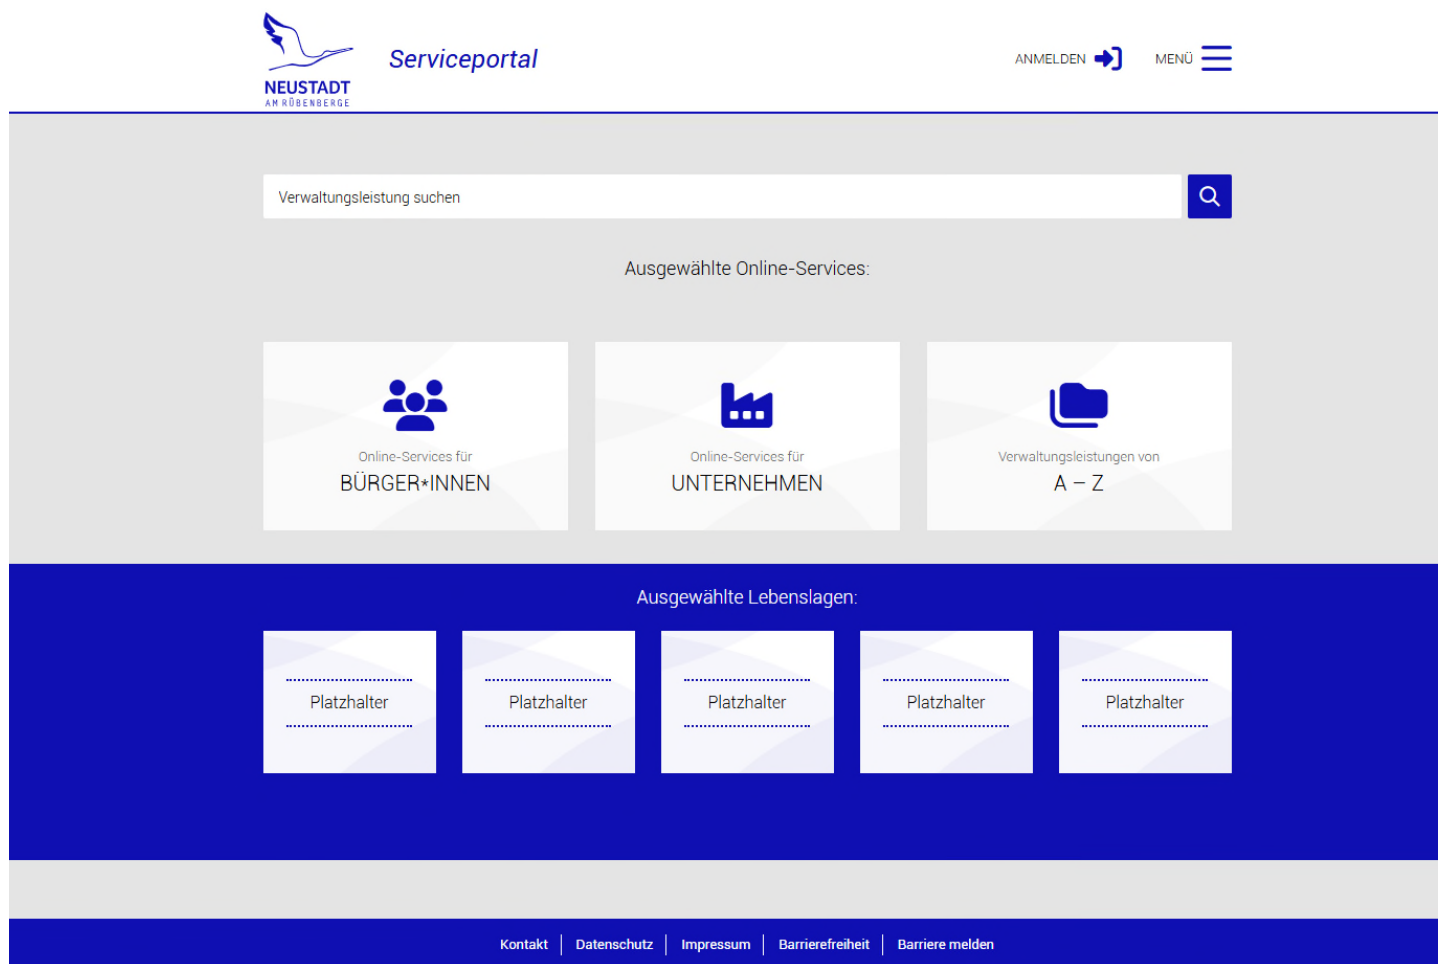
NEUSTADT
AM RÜBENBERGE

Serviceportal

ANMELDEN

MENÜ

Verwaltungsleistung suchen

Ausgewählte Online-Services:

Online-Services für
BÜRGER*INNEN

Online-Services für
UNTERNEHMEN

Verwaltungsleistungen von
A – Z

Ausgewählte Lebenslagen:

Platzhalter

Platzhalter

Platzhalter

Platzhalter

Platzhalter

Kontakt | Datenschutz | Impressum | Barrierefreiheit | Barriere melden